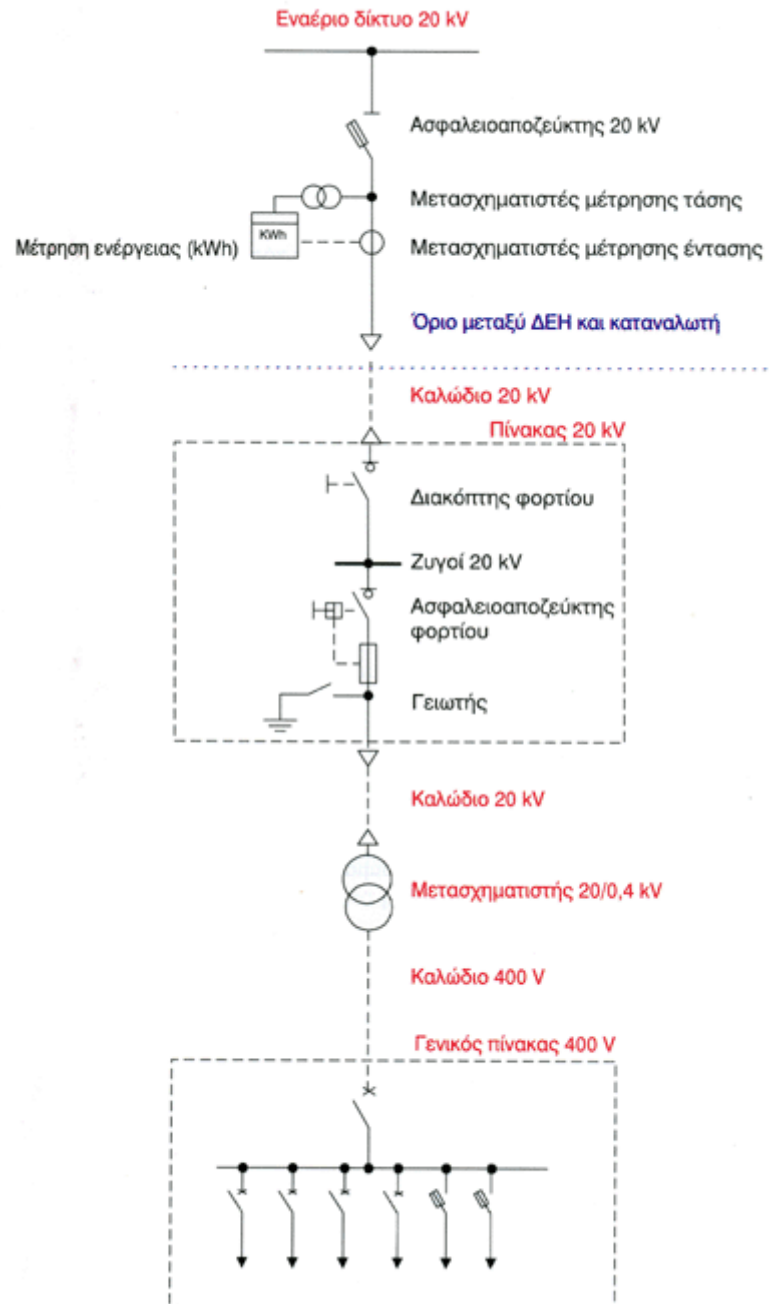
Εναέριο δίκτυο 20 kV

Ασφαλειοαποζεύκτης 20 kV

Μετασχηματιστές μέτρησης τάσης

KWh

Μέτρηση ενέργειας (kWh)

Μετασχηματιστές μέτρησης έντασης

Όριο μεταξύ ΔΕΗ και καταναλωτή

Καλώδιο 20 kV

Πίνακας 20 kV

Διακόπτης φορτίου

Ζυγοί 20 kV

Ασφαλειοαποζεύκτης φορτίου

Γειωτής

Καλώδιο 20 kV

Μετασχηματιστής 20/0,4 kV

Καλώδιο 400 V

Γενικός πίνακας 400 V